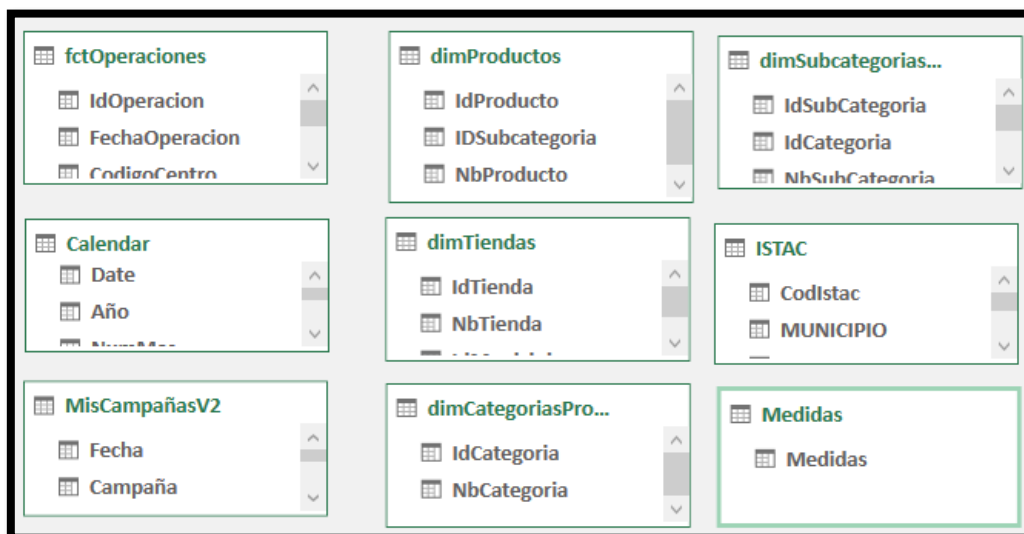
fctOperaciones
IdOperacion
FechaOperacion
CodigoCentro

dimProductos
IdProducto
IDSubcategoria
NbProducto

dimSubcategorias...
IdSubCategoria
IdCategoria
NbSubCategoria

Calendar
Date
Año
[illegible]

dimTiendas
IdTienda
NbTienda
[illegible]

ISTAC
CodIstac
MUNICIPIO

MisCampañasV2
Fecha
Campaña

dimCategoriasPro...
IdCategoria
NbCategoria

Medidas
Medidas